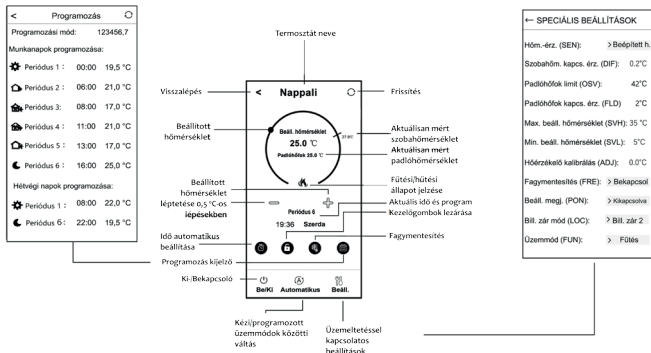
< Programozás

Programozási mód: 123456,7

Munkanapok programozása:

Periódus 1 : 00:00 19,5 °C

Periódus 2 : 06:20 21,0 °C

Periódus 3: 08:00 17,0 °C

Periódus 4 : 11:00 21,0 °C

Periódus 5 : 13:00 17,0 °C

Periódus 6 : 16:00 25,0 °C

Hétvégi napok programozása:

Periódus 1 : 08:00 22,0 °C

Periódus 6 : 22:00 19,5 °C

Termosztát neve

Visszalépés

< Nappali

Frissítés

Beállított hőmérséklet

Beáll. hőmérséklet

25.0 ℃

27.0℃

Padlóhőfok 25.0 ℃

Aktuálisan mért szobahőmérséklet

Aktuálisan mért padlóhőmérséklet

Beállított hőmérséklet léptetése 0,5 °C-os lépésekben

Fűtési/hűtési állapot jelzése

Periódus 6

19:36 Szerda

Aktuális idő és program

Kezelőgombok lezárása

Idő automatikus beállítása

Fagymentesítés

Programozás kijelző

Ki-/Bekapcsoló

Be/Ki Automatikus Beáll.

Kézi/programozott üzemmódok közötti váltás

Üzemeltetéssel kapcsolatos beállítások

← SPECIÁLIS BEÁLLÍTÁSOK

Hőm.-érz. (SEN): > Beépített h.

Szobahőm. kapcs. érz. (DIF): 0.2°C

Padlóhőfok limit (OSV): 42°C

Padlóhőfok kapcs. érz. (FLD) 2°C

Max. beáll. hőmérséklet (SVH): 35 °C

Min. beáll. hőmérséklet (SVL): 5°C

Hőérzékelő kalibrálás (ADJ): 0.0°C

Fagymentesítés (FRE): > Bekapcsol

Beáll. megj. (PON): > Kikapcsolva

Bill. zár mód (LOC): > Bill. zár 2

Üzemmód (FUN): > Fűtés